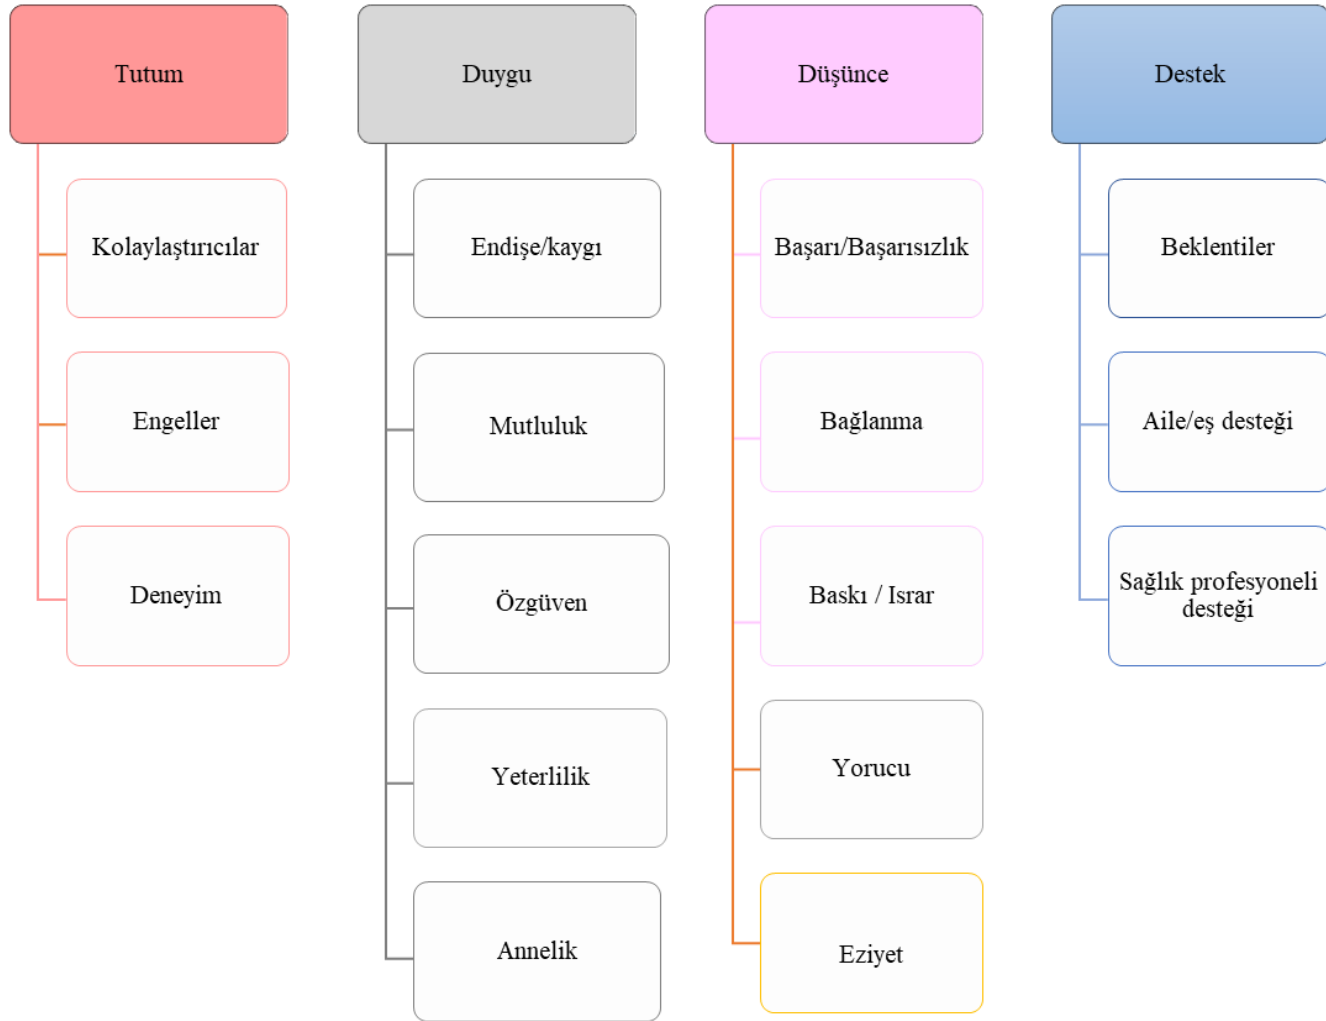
Tutum

Kolaylaştırıcılar

Engeller

Deneyim

Duygu

Endişe/kaygı

Mutluluk

Özgüven

Yeterlilik

Annelik

Düşünce

Başarı/Başarısızlık

Bağlanma

Baskı / Israr

Yorucu

Eziyet

Destek

Beklentiler

Aile/eş desteği

Sağlık profesyoneli desteği